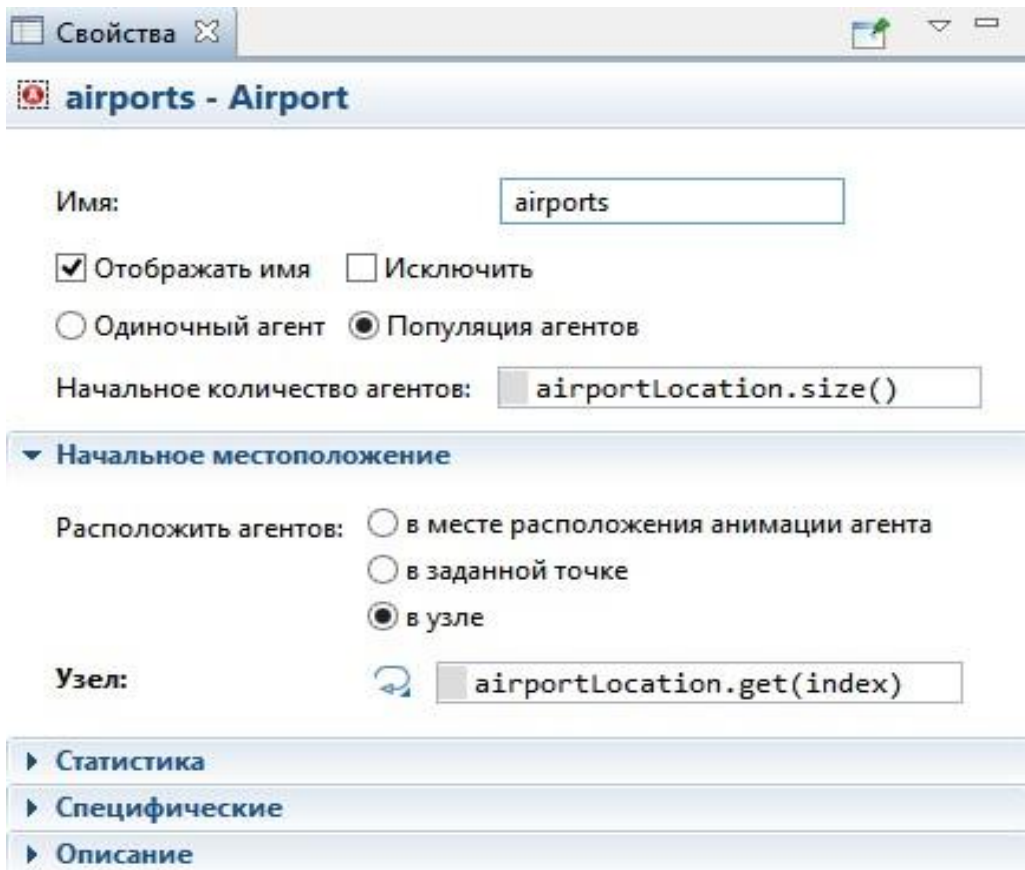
Свойства

airports - Airport

Имя: airports

Отображать имя  Исключить

Одиночный агент  Популяция агентов

Начальное количество агентов: airportLocation.size()

Начальное местоположение

Расположить агентов: в месте расположения анимации агента
в заданной точке
в узле

Узел: airportLocation.get(index)

Статистика

Специфические

Описание